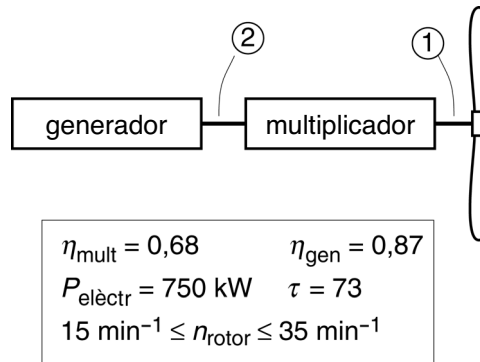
②

①

generador

multiplicador

$\eta_{\text{mult}} = 0{,}68$ $\eta_{\text{gen}} = 0{,}87$

$P_{\text{elèctr}} = 750$ kW $\tau = 73$

$15 \text{ min}^{-1} \leq n_{\text{rotor}} \leq 35 \text{ min}^{-1}$